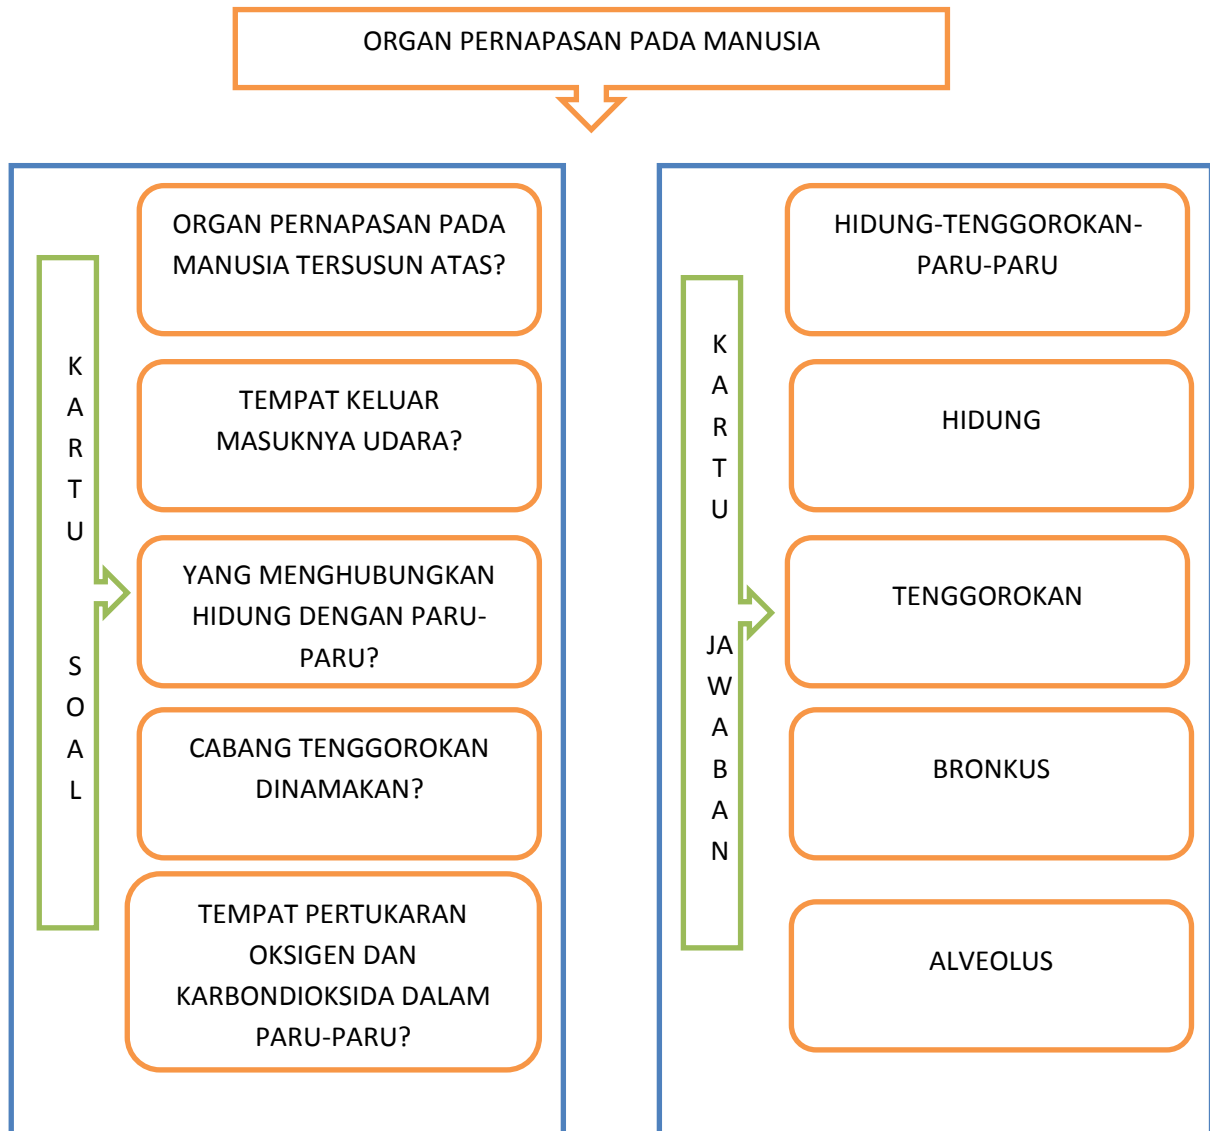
ORGAN PERNAPASAN PADA MANUSIA

KARTU SOAL

ORGAN PERNAPASAN PADA MANUSIA TERSUSUN ATAS?

TEMPAT KELUAR MASUKNYA UDARA?

YANG MENGHUBUNGKAN HIDUNG DENGAN PARU-PARU?

CABANG TENGGOROKAN DINAMAKAN?

TEMPAT PERTUKARAN OKSIGEN DAN KARBONDIOKSIDA DALAM PARU-PARU?

KARTU JAWABAN

HIDUNG-TENGGOROKAN-PARU-PARU

HIDUNG

TENGGOROKAN

BRONKUS

ALVEOLUS